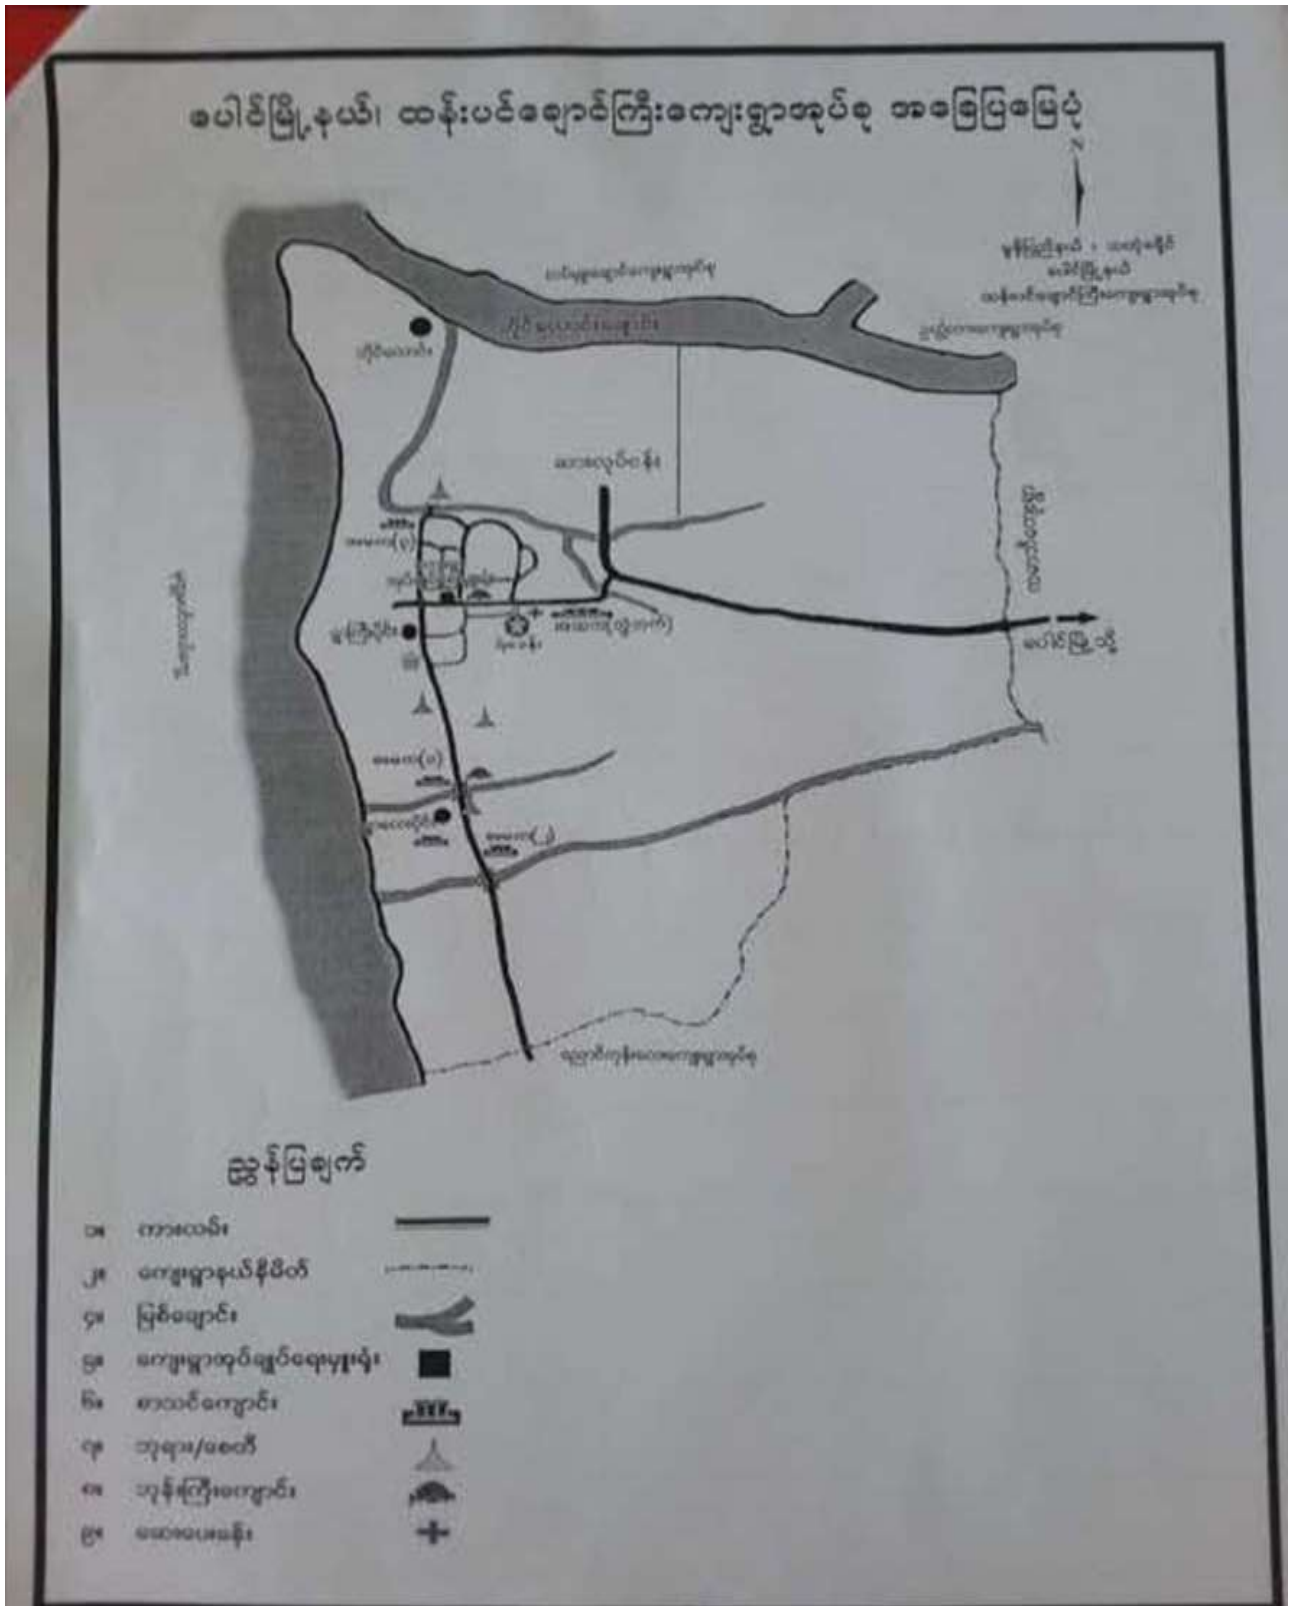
ဓပါင်မြို့နယ်၊ ထန်းပင်ချောင်ကြီးကျေးရွာအုပ်စု အခြေပြမြေပုံ

N

မွန်ပြည်နယ် ၊ သထုံခရိုင် ပေါင်မြို့နယ် ထန်းပင်ချောင်ကြီးကျေးရွာအုပ်စု

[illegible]ကျေးရွာအုပ်စု

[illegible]မြစ်ချောင်း

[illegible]ကျေးရွာအုပ်စု

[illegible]

ဆေးပေးခန်း

အထက(၁)

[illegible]

မူကြို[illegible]

အထက(ထွက်)

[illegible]

ပေါင်မြို့သို့

အထက(၁)

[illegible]

အထက(၂)

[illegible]

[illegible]ကျေးရွာအုပ်စု

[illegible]

ညွှန်ပြချက်

၁။ ကားလမ်း

၂။ ကျေးရွာနယ်နိမိတ်

၃။ မြစ်ချောင်း

၄။ ကျေးရွာအုပ်ချုပ်ရေးမှူးရုံး

၅။ စာသင်ကျောင်း

၆။ ဘုရား/စေတီ

၇။ ဘုန်းကြီးကျောင်း

၈။ ဆေးပေးခန်း